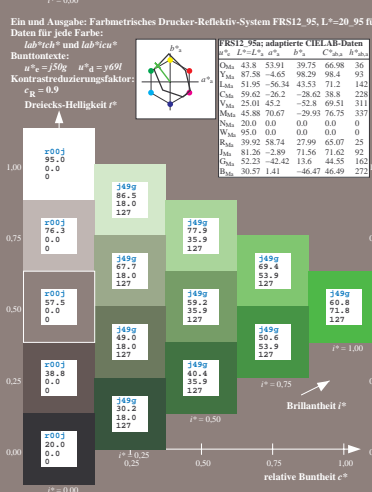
Ein und Ausgabe: Farbmetrisches Drucker-Reflektiv-System FRS12_95, L*=20_95 fü
Daten für jede Farbe:
lab*tch* und lab*icu*
Bunttontexte:
$u*_c = j50g$ $u*_a = y69l$
Kontrastreduzierungsfaktor:
$c_R = 0.9$
Dreiecks-Helligkeit i*

FRS12_95a; adaptierte CIELAB-Daten

| | $L^*=L^*_a$ | $a^*_a$ | $b^*_a$ | $C^*_{ab,a}$ | $h_{ab,a}$ |
|---|---|---|---|---|---|
| $O_{Ma}$ | 43.8 | 53.91 | 39.75 | 66.98 | 36 |
| $Y_{Ma}$ | 87.58 | −4.65 | 98.29 | 98.4 | 93 |
| $L_{Ma}$ | 51.95 | −56.34 | 43.53 | 71.2 | 142 |
| $C_{Ma}$ | 59.62 | −26.2 | −28.62 | 38.8 | 228 |
| $V_{Ma}$ | 25.01 | 45.2 | −52.8 | 69.51 | 311 |
| $M_{Ma}$ | 45.88 | 70.67 | −29.93 | 76.75 | 337 |
| $N_{Ma}$ | 20.0 | 0.0 | 0.0 | 0.0 | 0 |
| $W_{Ma}$ | 95.0 | 0.0 | 0.0 | 0.0 | 0 |
| $R_{Ma}$ | 39.92 | 58.74 | 27.99 | 65.07 | 25 |
| $J_{Ma}$ | 81.26 | −2.89 | 71.56 | 71.62 | 92 |
| $G_{Ma}$ | 52.23 | −42.42 | 13.6 | 44.55 | 162 |
| $B_{Ma}$ | 30.57 | 1.41 | −46.47 | 46.49 | 272 |

r00j
95.0
0.0
0

r00j
76.3
0.0
0

r00j
57.5
0.0
0

r00j
38.8
0.0
0

r00j
20.0
0.0
0

j49g
86.5
18.0
127

j49g
67.7
18.0
127

j49g
49.0
18.0
127

j49g
30.2
18.0
127

j49g
77.9
35.9
127

j49g
59.2
35.9
127

j49g
40.4
35.9
127

j49g
69.4
53.9
127

j49g
50.6
53.9
127

j49g
60.8
71.8
127

1,00
0,75
0,50
0,25
0,00

i* = 1,00
i* = 0,75
i* = 0,50
i* = 0,25
i* = 0,00

Brillantheit i*

0,25
0,50
0,75
1,00
relative Buntheit c*